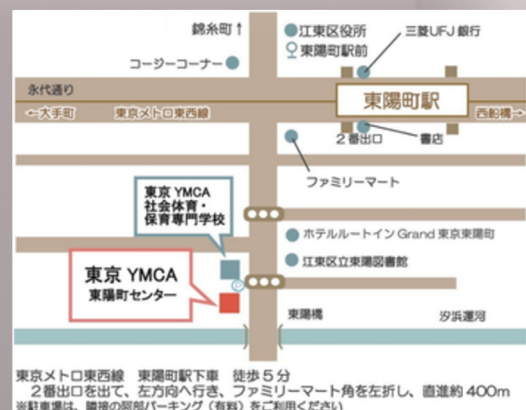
錦糸町↑

江東区役所

東陽町駅前

三菱UFJ銀行

コージーコーナー

永代通り

←大手町

東京メトロ東西線

東陽町駅

西船橋→

2番出口

書店

ファミリーマート

東京 YMCA 社会体育・保育専門学校

ホテルルートインGrand 東京東陽町

江東区立東陽図書館

東京 YMCA 東陽町センター

東陽橋

汐浜運河

東京メトロ東西線　東陽町駅下車　徒歩5分
2番出口を出て、左方向へ行き、ファミリーマート角を左折し、直進約400m
※駐車場は、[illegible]パーキング（有料）をご利用ください